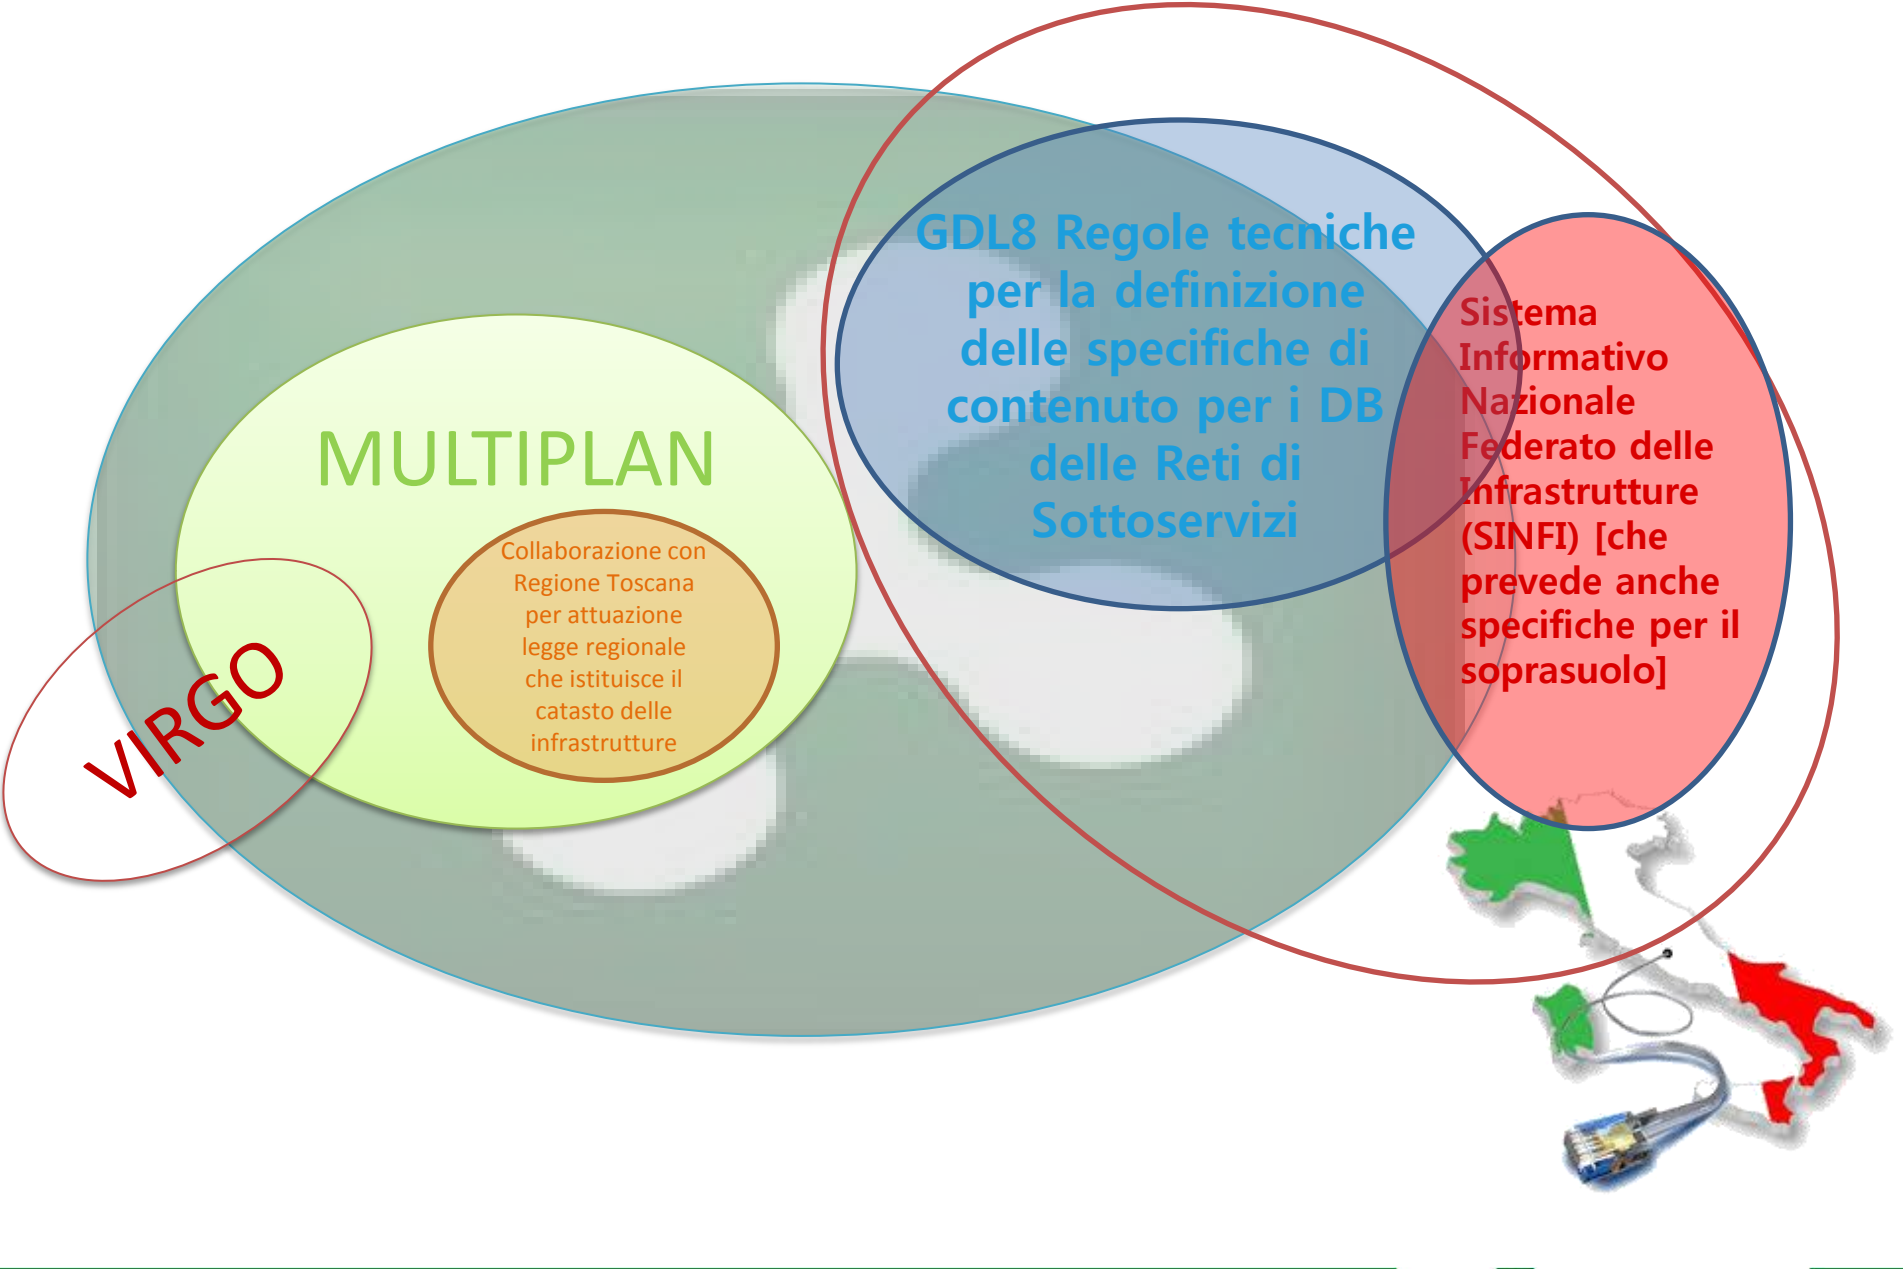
GDL8 Regole tecniche per la definizione delle specifiche di contenuto per i DB delle Reti di Sottoservizi

MULTIPLAN

Collaborazione con Regione Toscana per attuazione legge regionale che istituisce il catasto delle infrastrutture

VIRGO

Sistema Informativo Nazionale Federato delle Infrastrutture (SINFI) [che prevede anche specifiche per il soprasuolo]